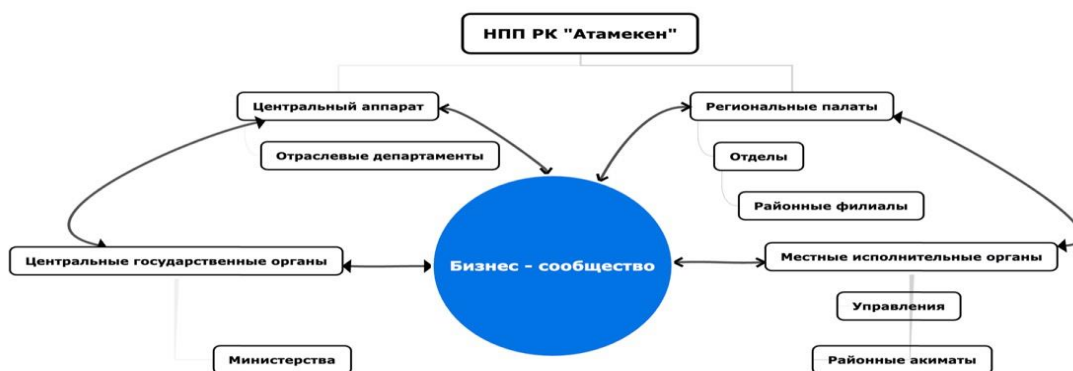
НПП РК "Атамекен"

Центральный аппарат

Отраслевые департаменты

Региональные палаты

Отделы

Районные филиалы

Центральные государственные органы

Бизнес - сообщество

Местные исполнительные органы

Управления

Министерства

Районные акиматы